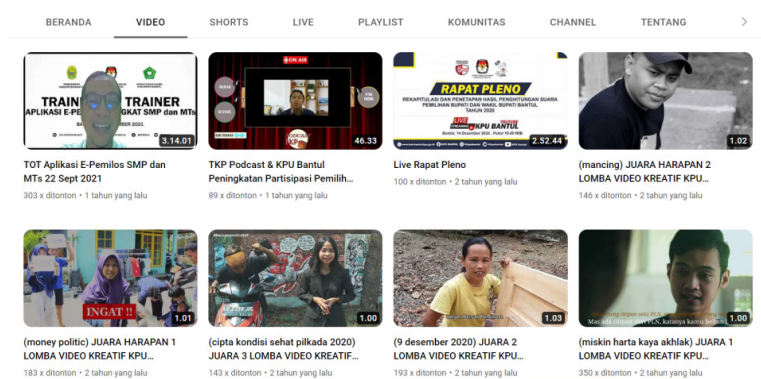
BERANDA VIDEO SHORTS LIVE PLAYLIST KOMUNITAS CHANNEL TENTANG

TRAINING OF TRAINER
APLIKASI E-PE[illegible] TINGKAT SMP dan MTs
3.14.01
TOT Aplikasi E-Pemilos SMP dan MTs 22 Sept 2021
303 x ditonton • 1 tahun yang lalu

ON AIR
46.33
TKP Podcast & KPU Bantul Peningkatan Partisipasi Pemilih...
89 x ditonton • 1 tahun yang lalu

RAPAT PLENO
REKAPITULASI DAN PENETAPAN HASIL PENGHITUNGAN SUARA PEMILIHAN BUPATI DAN WAKIL BUPATI BANTUL TAHUN 2020
LIVE
KPU BANTUL
2.52.44
Live Rapat Pleno
100 x ditonton • 2 tahun yang lalu

1.02
(mancing) JUARA HARAPAN 2 LOMBA VIDEO KREATIF KPU...
146 x ditonton • 2 tahun yang lalu

INGAT !!
1.01
(money politic) JUARA HARAPAN 1 LOMBA VIDEO KREATIF KPU...
183 x ditonton • 2 tahun yang lalu

1.00
(cipta kondisi sehat pilkada 2020) JUARA 3 LOMBA VIDEO KREATIF...
143 x ditonton • 2 tahun yang lalu

1.03
(9 desember 2020) JUARA 2 LOMBA VIDEO KREATIF KPU...
193 x ditonton • 2 tahun yang lalu

Masa iya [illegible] PLN, katanya kamu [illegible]
1.00
(miskin harta kaya akhlak) JUARA 1 LOMBA VIDEO KREATIF KPU...
350 x ditonton • 2 tahun yang lalu